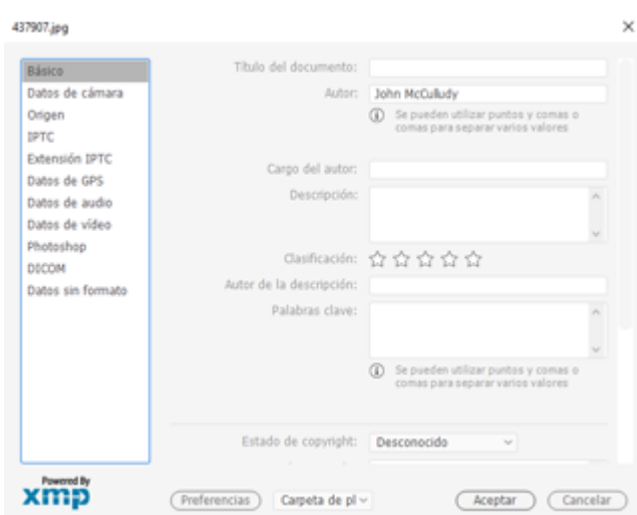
437907.jpg

×

Básico
Datos de cámara
Origen
IPTC
Extensión IPTC
Datos de GPS
Datos de audio
Datos de vídeo
Photoshop
DICOM
Datos sin formato

Título del documento:

Autor: John McCulludy

Se pueden utilizar puntos y comas o comas para separar varios valores

Cargo del autor:

Descripción:

Clasificación: ☆☆☆☆☆

Autor de la descripción:

Palabras clave:

Se pueden utilizar puntos y comas o comas para separar varios valores

Estado de copyright: Desconocido

Powered By xmp

Preferencias

Carpeta de pl

Aceptar

Cancelar